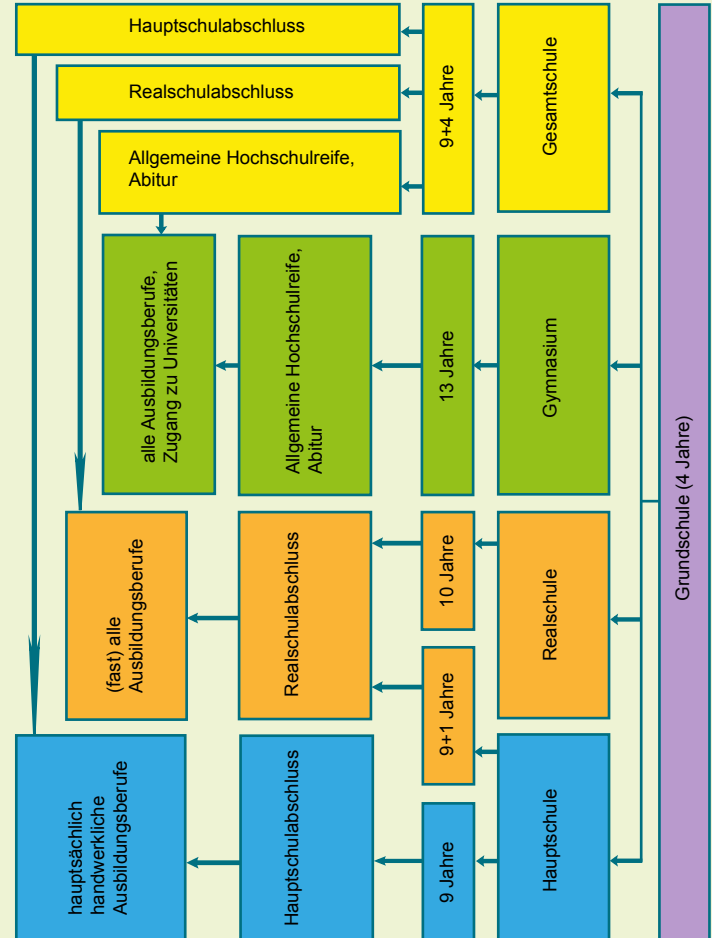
Hauptschulabschluss

Realschulabschluss

Allgemeine Hochschulreife, Abitur

9+4 Jahre

Gesamtschule

Grundschule (4 Jahre)

alle Ausbildungsberufe, Zugang zu Universitäten

Allgemeine Hochschulreife, Abitur

13 Jahre

Gymnasium

(fast) alle Ausbildungsberufe

Realschulabschluss

10 Jahre

9+1 Jahre

Realschule

hauptsächlich handwerkliche Ausbildungsberufe

Hauptschulabschluss

9 Jahre

Hauptschule